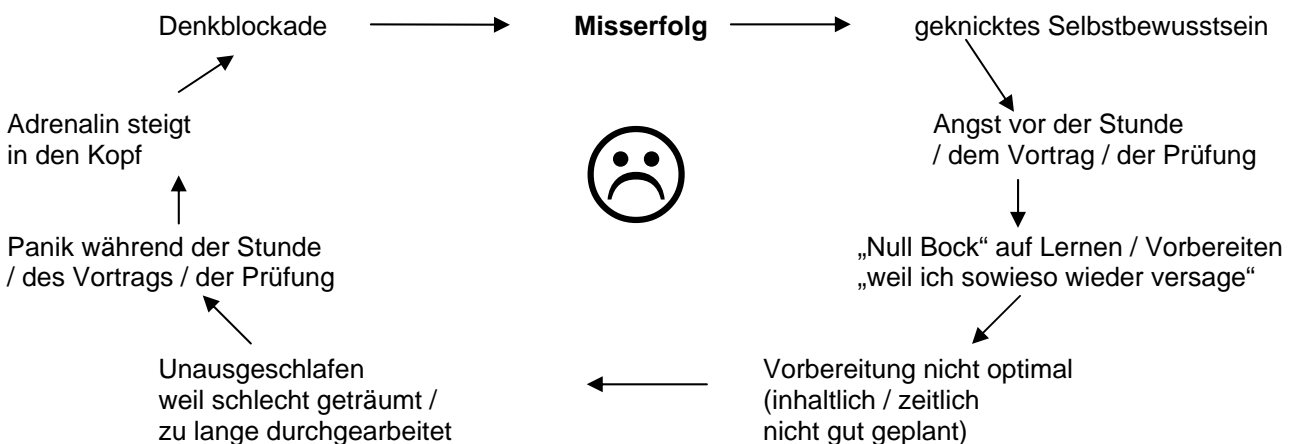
Denkblockade

**Misserfolg**

geknicktes Selbstbewusstsein

Angst vor der Stunde / dem Vortrag / der Prüfung

„Null Bock“ auf Lernen / Vorbereiten „weil ich sowieso wieder versage“

Vorbereitung nicht optimal (inhaltlich / zeitlich nicht gut geplant)

Unausgeschlafen weil schlecht geträumt / zu lange durchgearbeitet

Panik während der Stunde / des Vortrags / der Prüfung

Adrenalin steigt in den Kopf

☹